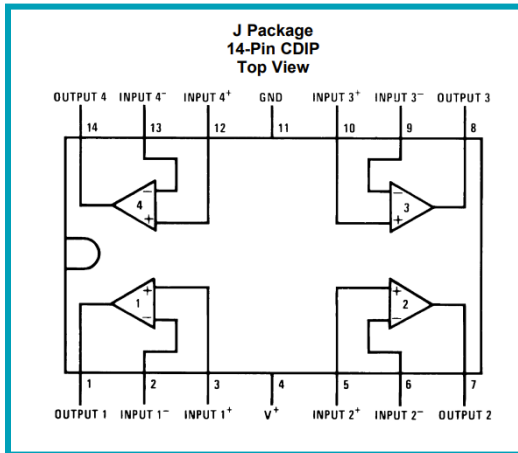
J Package
14-Pin CDIP
Top View

OUTPUT 4 INPUT 4$^-$ INPUT 4$^+$ GND INPUT 3$^+$ INPUT 3$^-$ OUTPUT 3

14 13 12 11 10 9 8

4 3 1 2

− + − + + − + −

1 2 3 4 5 6 7

OUTPUT 1 INPUT 1$^-$ INPUT 1$^+$ V$^+$ INPUT 2$^+$ INPUT 2$^-$ OUTPUT 2